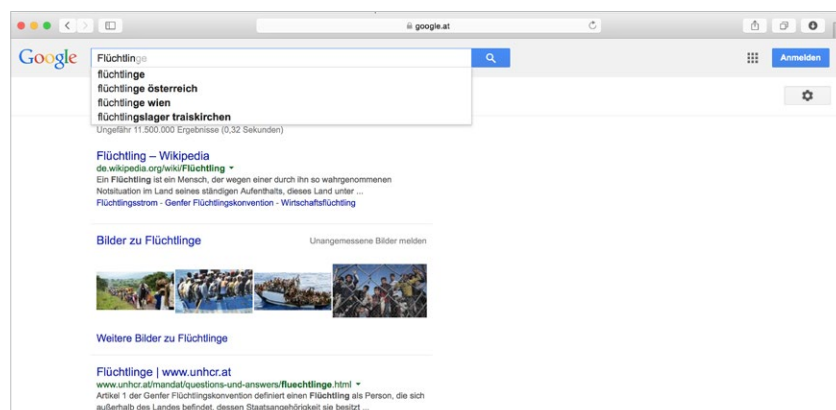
google.at

Google

Flüchtlinge

flüchtlinge
flüchtlinge österreich
flüchtlinge wien
flüchtlingslager traiskirchen

Anmelden

Ungefähr 11.500.000 Ergebnisse (0,32 Sekunden)

Flüchtling – Wikipedia
de.wikipedia.org/wiki/Flüchtling
Ein Flüchtling ist ein Mensch, der wegen einer durch ihn so wahrgenommenen Notsituation im Land seines ständigen Aufenthalts, dieses Land unter ...
Flüchtlingsstrom - Genfer Flüchtlingskonvention - Wirtschaftsflüchtling

Bilder zu Flüchtlinge
Unangemessene Bilder melden

Weitere Bilder zu Flüchtlinge

Flüchtlinge | www.unhcr.at
www.unhcr.at/mandat/questions-und-answers/fluechtlinge.html
Artikel 1 der Genfer Flüchtlingskonvention definiert einen Flüchtling als Person, die sich außerhalb des Landes befindet, dessen Staatsangehörigkeit sie besitzt ...